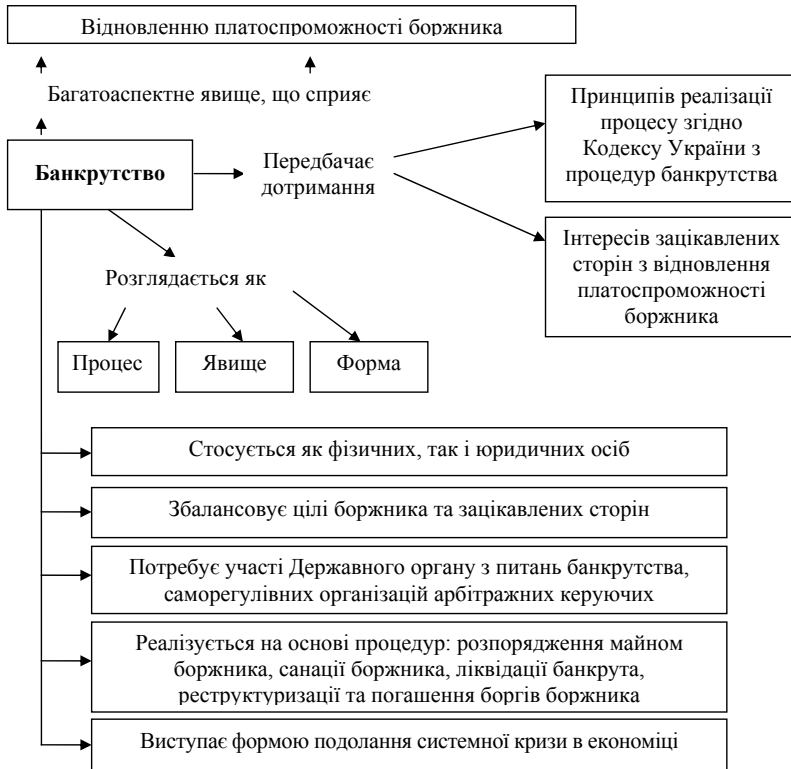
Відновленню платоспроможності боржника

Багатоаспектне явище, що сприяє

Банкрутство

Передбачає дотримання

Принципів реалізації процесу згідно Кодексу України з процедур банкрутства

Інтересів зацікавлених сторін з відновлення платоспроможності боржника

Розглядається як

Процес

Явище

Форма

Стосується як фізичних, так і юридичних осіб

Збалансовує цілі боржника та зацікавлених сторін

Потребує участі Державного органу з питань банкрутства, саморегулівних організацій арбітражних керуючих

Реалізується на основі процедур: розпорядження майном боржника, санації боржника, ліквідації банкрута, реструктуризації та погашення боргів боржника

Виступає формою подолання системної кризи в економіці